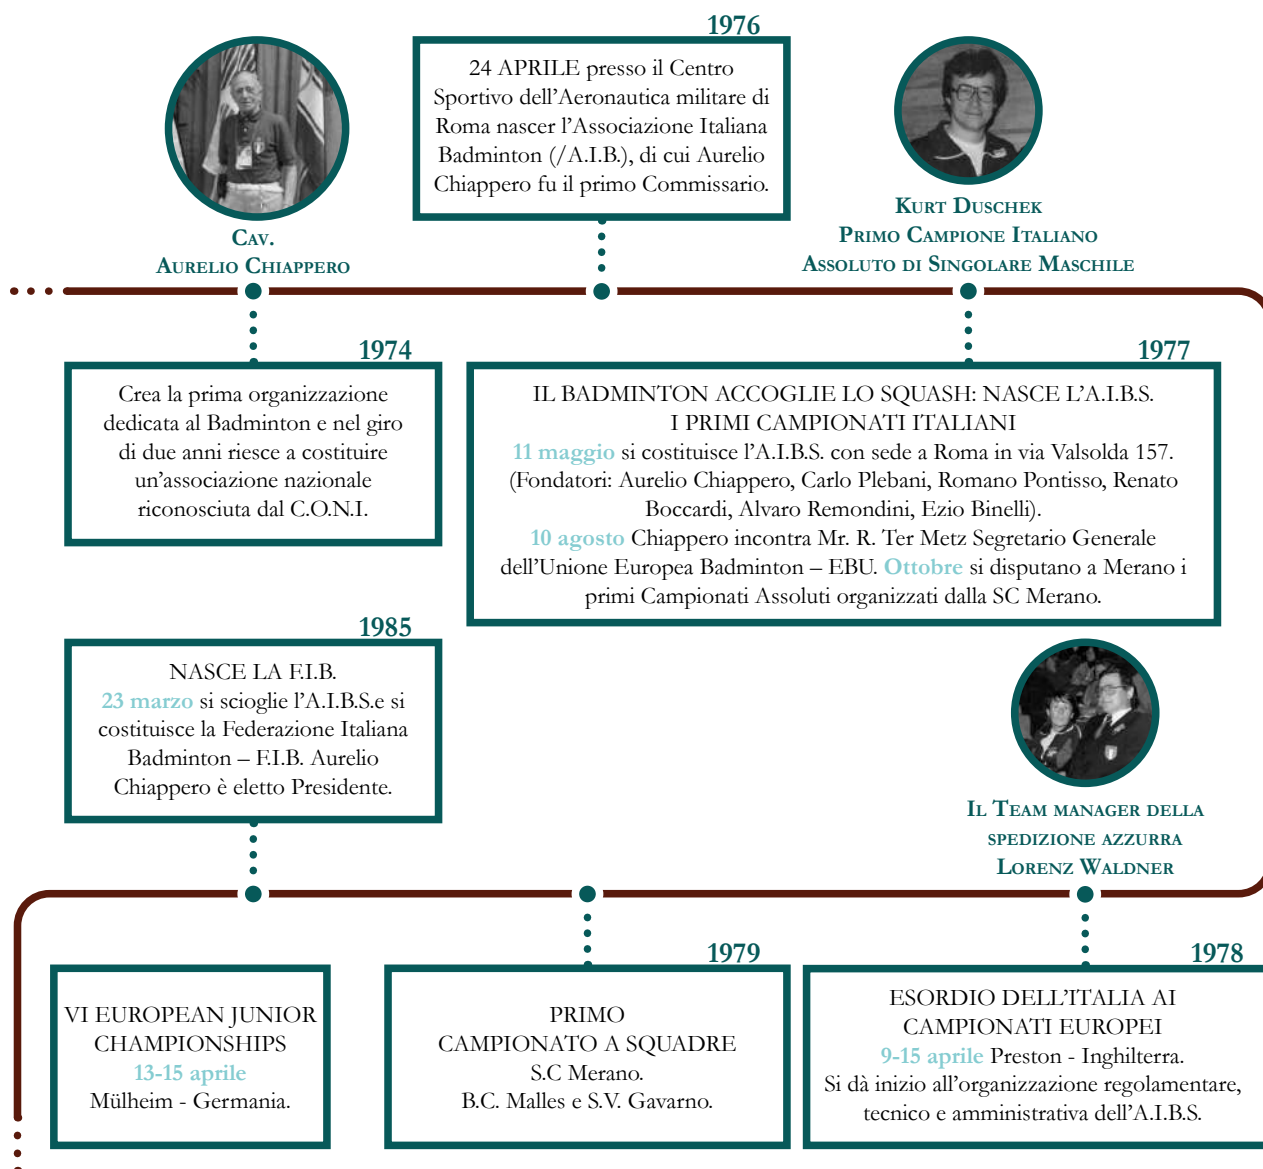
1976

24 APRILE presso il Centro Sportivo dell'Aeronautica militare di Roma nascer l'Associazione Italiana Badminton (/A.I.B.), di cui Aurelio Chiappero fu il primo Commissario.

Cav. Aurelio Chiappero

Kurt Duschek
Primo Campione Italiano
Assoluto di Singolare Maschile

1974

Crea la prima organizzazione dedicata al Badminton e nel giro di due anni riesce a costituire un'associazione nazionale riconosciuta dal C.O.N.I.

1977

IL BADMINTON ACCOGLIE LO SQUASH: NASCE L'A.I.B.S.
I PRIMI CAMPIONATI ITALIANI
11 maggio si costituisce l'A.I.B.S. con sede a Roma in via Valsolda 157. (Fondatori: Aurelio Chiappero, Carlo Plebani, Romano Pontisso, Renato Boccardi, Alvaro Remondini, Ezio Binelli).
10 agosto Chiappero incontra Mr. R. Ter Metz Segretario Generale dell'Unione Europea Badminton – EBU. Ottobre si disputano a Merano i primi Campionati Assoluti organizzati dalla SC Merano.

1985

NASCE LA F.I.B.
23 marzo si scioglie l'A.I.B.S.e si costituisce la Federazione Italiana Badminton – F.I.B. Aurelio Chiappero è eletto Presidente.

Il Team manager della spedizione azzurra
Lorenz Waldner

VI EUROPEAN JUNIOR CHAMPIONSHIPS
13-15 aprile
Mülheim - Germania.

1979

PRIMO
CAMPIONATO A SQUADRE
S.C Merano.
B.C. Malles e S.V. Gavarno.

1978

ESORDIO DELL'ITALIA AI CAMPIONATI EUROPEI
9-15 aprile Preston - Inghilterra.
Si dà inizio all'organizzazione regolamentare, tecnico e amministrativa dell'A.I.B.S.